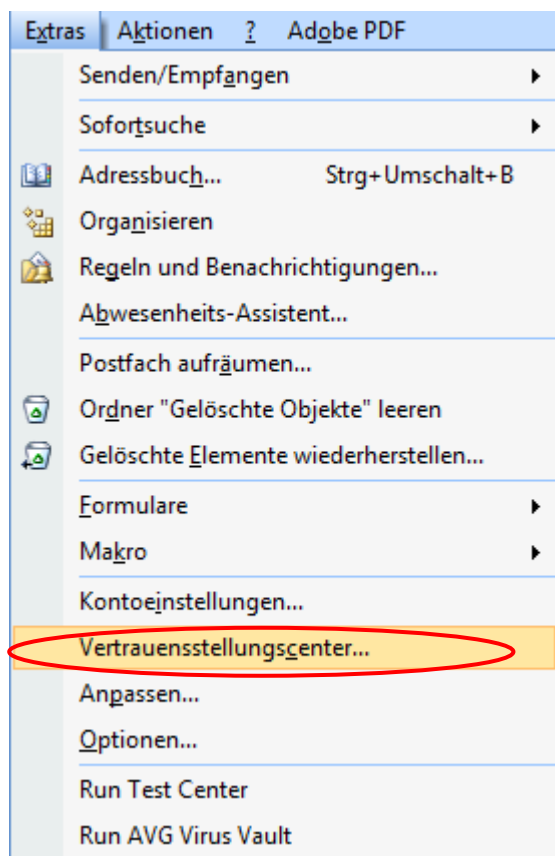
Extras Aktionen ? Adobe PDF

Senden/Empfangen

Sofortsuche

Adressbuch... Strg+Umschalt+B

Organisieren

Regeln und Benachrichtigungen...

Abwesenheits-Assistent...

Postfach aufräumen...

Ordner "Gelöschte Objekte" leeren

Gelöschte Elemente wiederherstellen...

Formulare

Makro

Kontoeinstellungen...

Vertrauensstellungscenter...

Anpassen...

Optionen...

Run Test Center

Run AVG Virus Vault